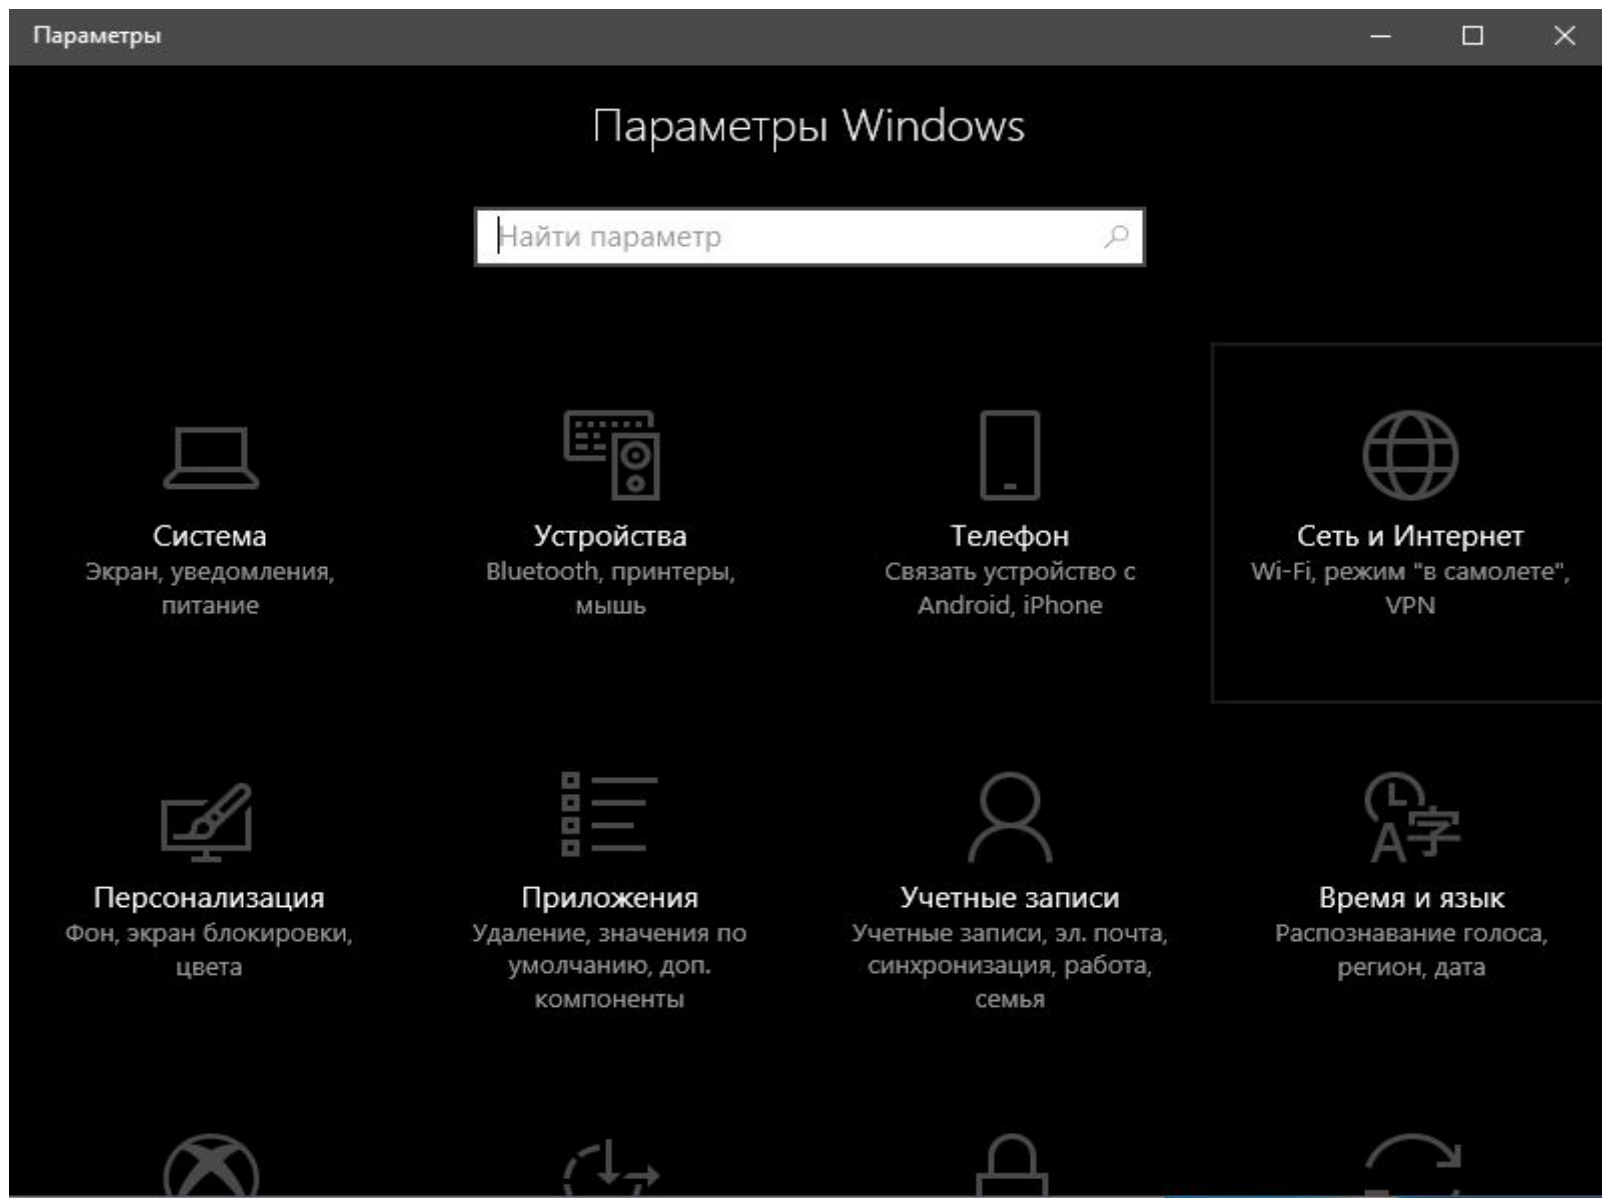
Параметры

Параметры Windows

Найти параметр

Система
Экран, уведомления, питание

Устройства
Bluetooth, принтеры, мышь

Телефон
Связать устройство с Android, iPhone

Сеть и Интернет
Wi-Fi, режим "в самолете", VPN

Персонализация
Фон, экран блокировки, цвета

Приложения
Удаление, значения по умолчанию, доп. компоненты

Учетные записи
Учетные записи, эл. почта, синхронизация, работа, семья

Время и язык
Распознавание голоса, регион, дата